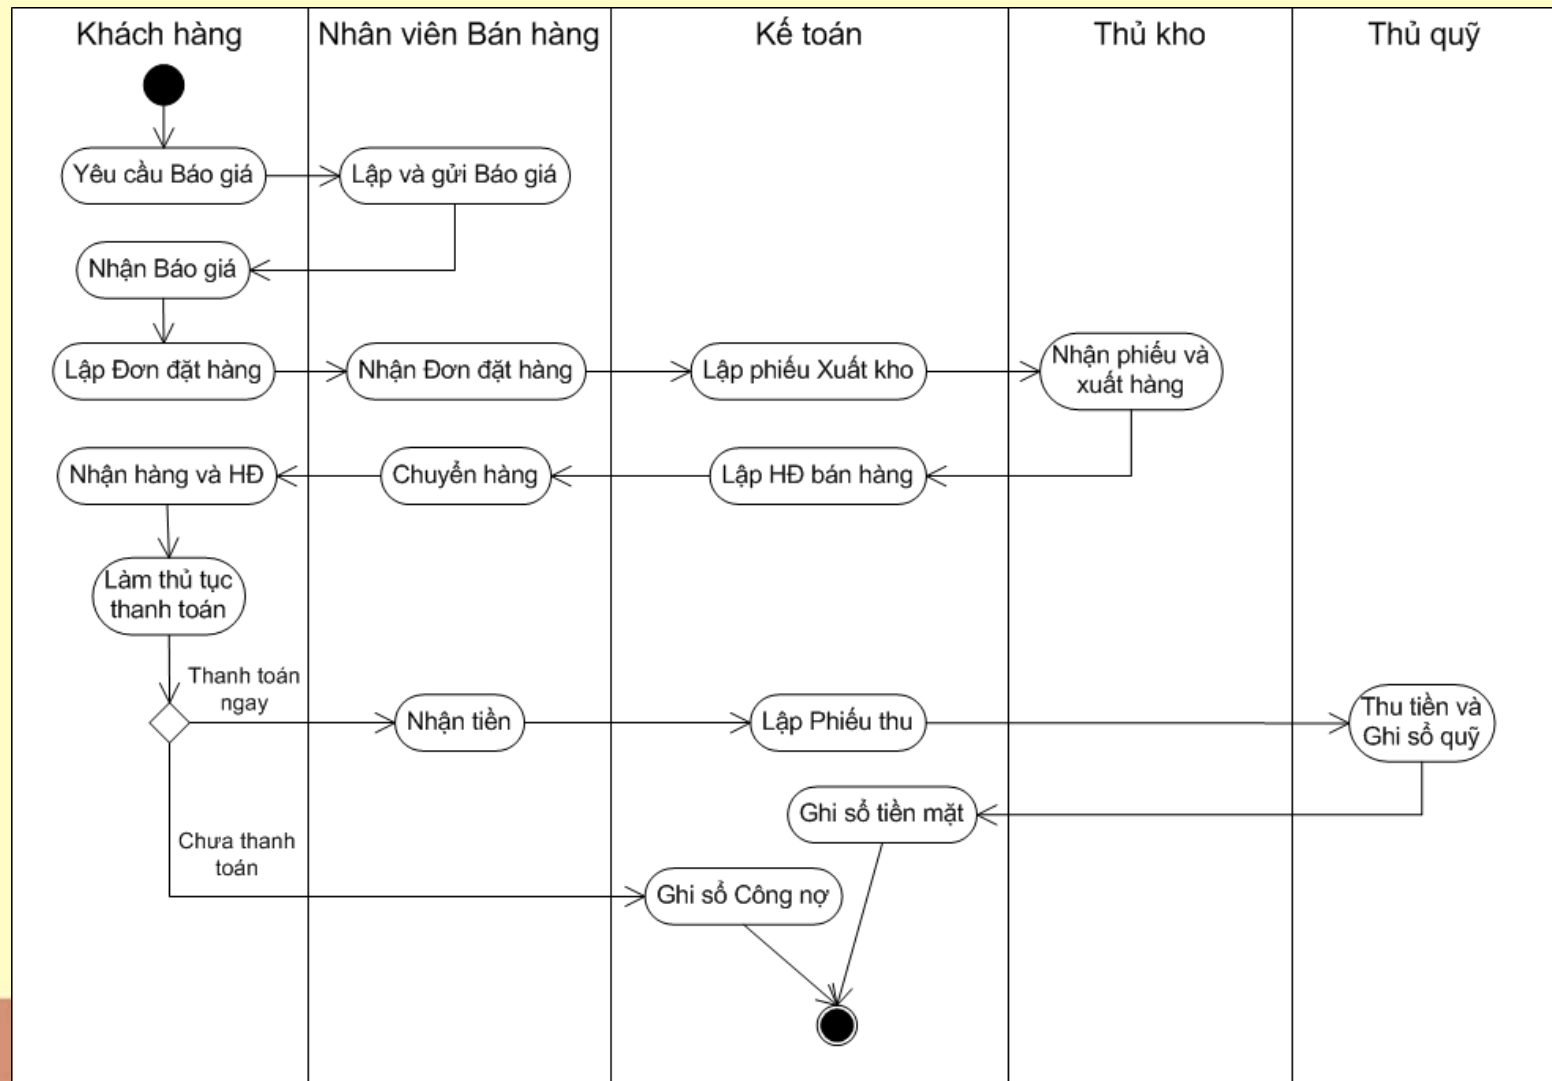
Khách hàng | Nhân viên Bán hàng | Kế toán | Thủ kho | Thủ quỹ

Yêu cầu Báo giá

Lập và gửi Báo giá

Nhận Báo giá

Lập Đơn đặt hàng

Nhận Đơn đặt hàng

Lập phiếu Xuất kho

Nhận phiếu và xuất hàng

Lập HĐ bán hàng

Chuyển hàng

Nhận hàng và HĐ

Làm thủ tục thanh toán

Thanh toán ngay

Nhận tiền

Lập Phiếu thu

Thu tiền và Ghi sổ quỹ

Ghi sổ tiền mặt

Chưa thanh toán

Ghi sổ Công nợ